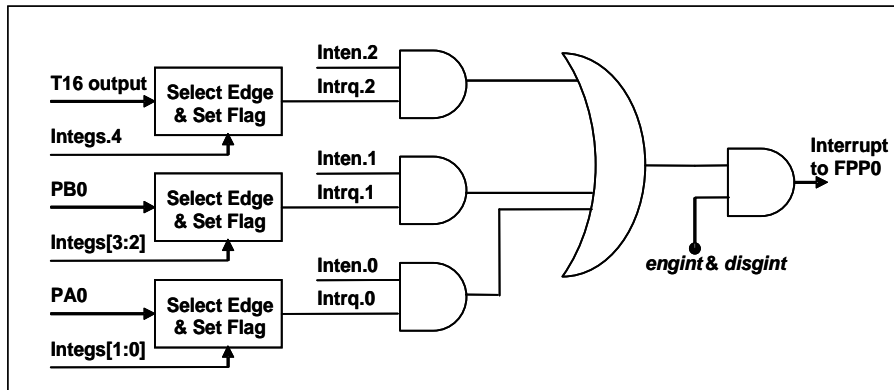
Inten.2

T16 output

Select Edge & Set Flag

Intrq.2

Integs.4

Inten.1

PB0

Select Edge & Set Flag

Intrq.1

Interrupt to FPP0

Integs[3:2]

engint & disgint

Inten.0

PA0

Select Edge & Set Flag

Intrq.0

Integs[1:0]